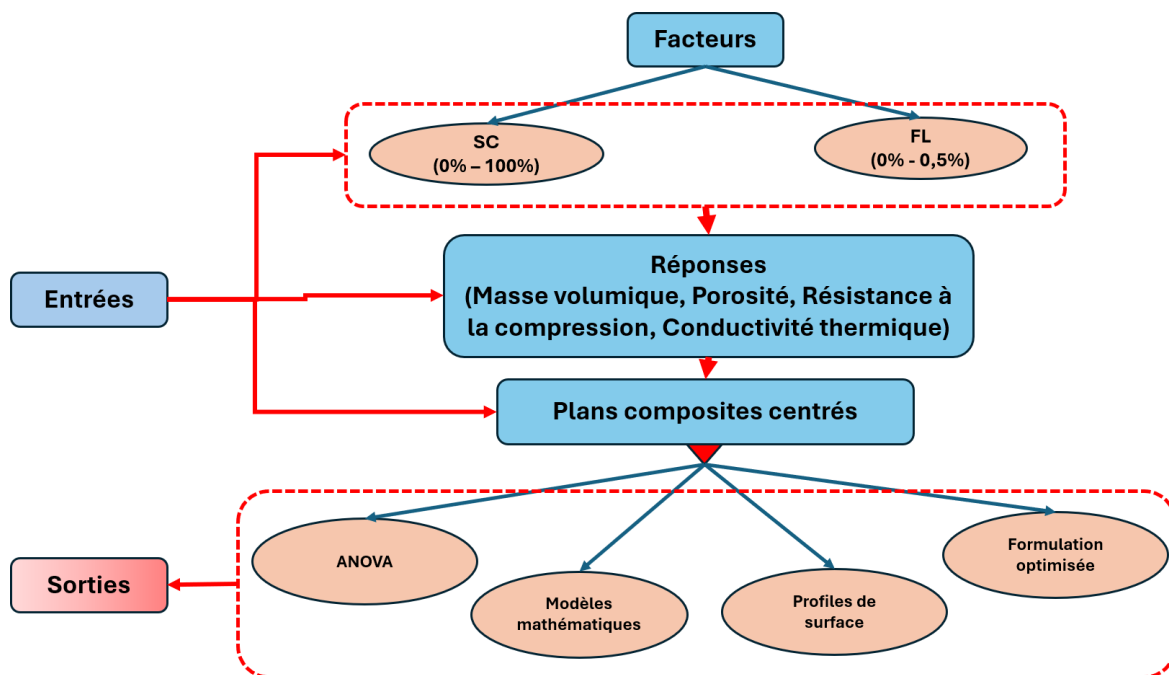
Facteurs

SC
(0% – 100%)

FL
(0% - 0,5%)

Entrées

Réponses
(Masse volumique, Porosité, Résistance à la compression, Conductivité thermique)

Plans composites centrés

Sorties

ANOVA

Modèles mathématiques

Profiles de surface

Formulation optimisée